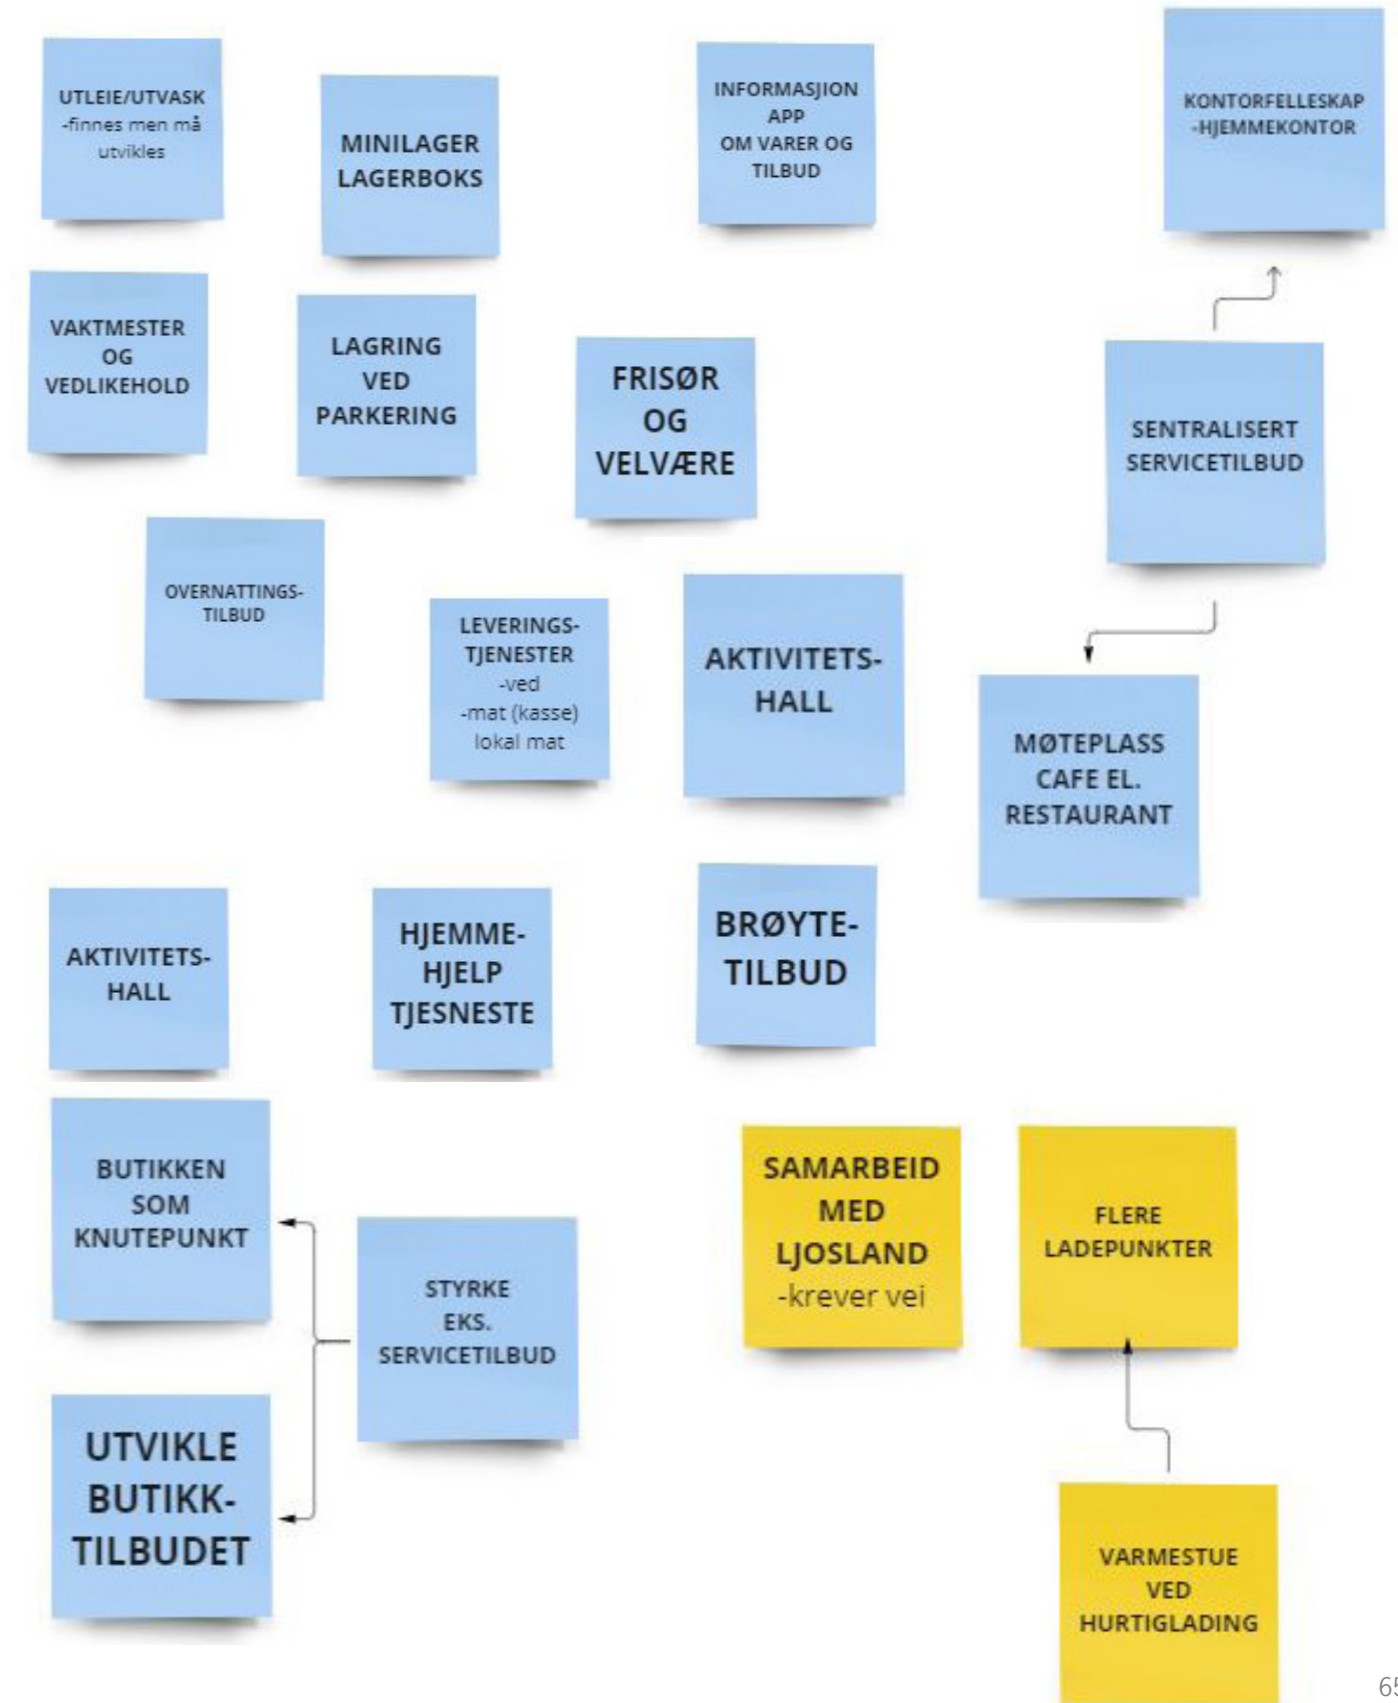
UTLEIE/UTVASK
-finnes men må utvikles

MINILAGER
LAGERBOKS

INFORMASJION
APP
OM VARER OG
TILBUD

KONTORFELLESKAP
-HJEMMEKONTOR

VAKTMESTER
OG
VEDLIKEHOLD

LAGRING
VED
PARKERING

FRISØR
OG
VELVÆRE

SENTRALISERT
SERVICETILBUD

OVERNATTINGS-
TILBUD

LEVERINGS-
TJENESTER
-ved
-mat (kasse)
lokal mat

AKTIVITETS-
HALL

MØTEPLASS
CAFE EL.
RESTAURANT

AKTIVITETS-
HALL

HJEMME-
HJELP
TJESNESTE

BRØYTE-
TILBUD

BUTIKKEN
SOM
KNUTEPUNKT

STYRKE
EKS.
SERVICETILBUD

SAMARBEID
MED
LJOSLAND
-krever vei

FLERE
LADEPUNKTER

UTVIKLE
BUTIKK-
TILBUDET

VARMESTUE
VED
HURTIGLADING

65